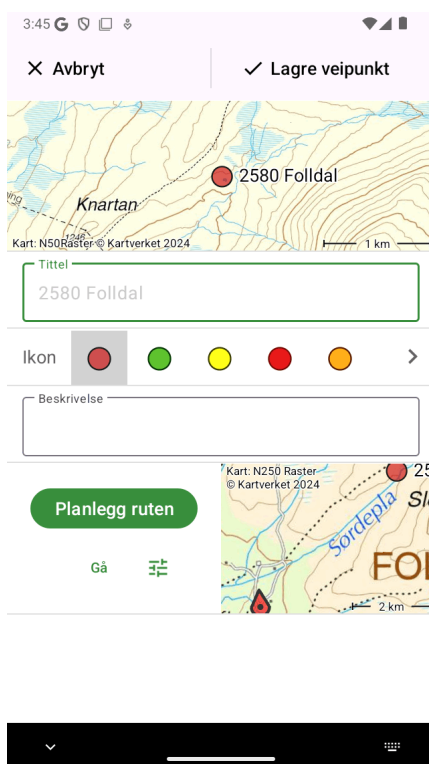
3:45 G

Avbryt

Lagre veipunkt

2580 Folldal

Knartan

Kart: N50Raster © Kartverket 2024

1 km

Tittel

2580 Folldal

Ikon

Beskrivelse

Planlegg ruten

Gå

Kart: N250 Raster © Kartverket 2024

25

Sl

Sordøpla

FO

2 km